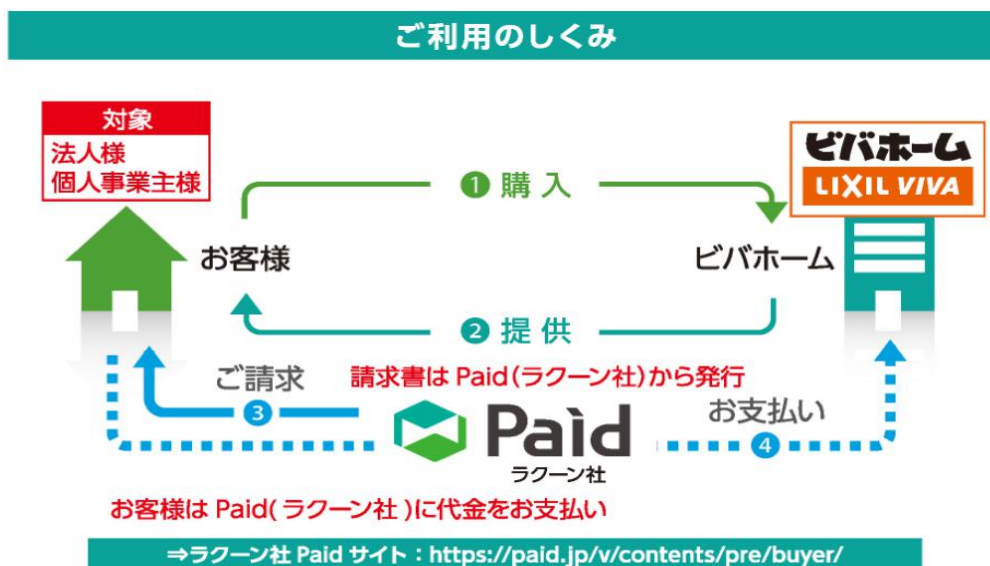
ご利用のしくみ

対象
法人様
個人事業主様

お客様

❶ 購入

ビバホーム
LIXIL VIVA

ビバホーム

❷ 提供

ご請求

請求書は Paid(ラクーン社)から発行

③

Paid
ラクーン社

お支払い

④

お客様は Paid( ラクーン社 )に代金をお支払い

⇒ラクーン社 Paid サイト:https://paid.jp/v/contents/pre/buyer/